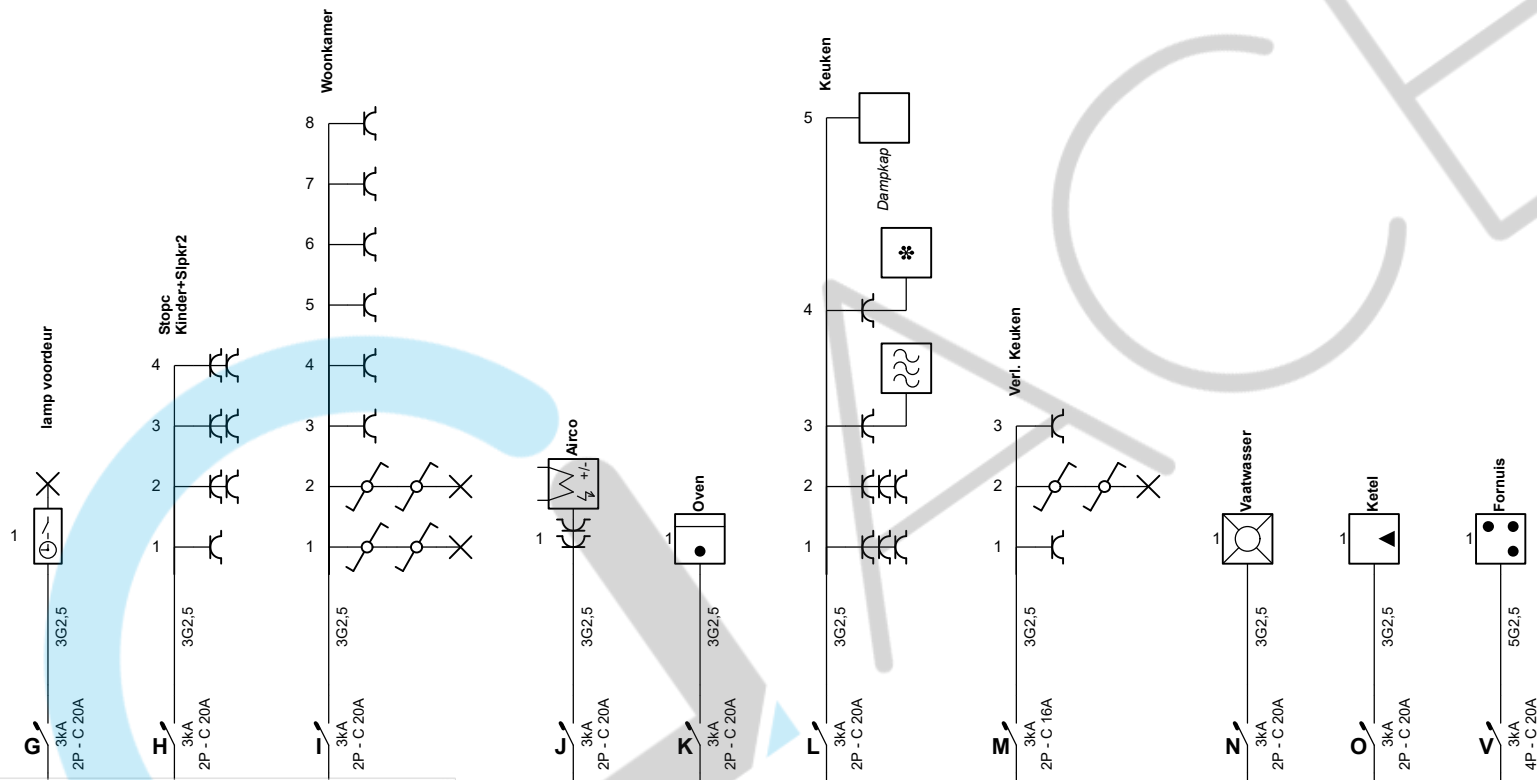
lamp voordeur
1
3G2,5
G
3kA
2P - C 20A

Stopc
Kinder+Slpkr2
4
3
2
1
3G2,5
H
3kA
2P - C 20A

Woonkamer
8
7
6
5
4
3
2
1
3G2,5
I
3kA
2P - C 20A

Airco
+/-
1
3G2,5
J
3kA
2P - C 20A

Oven
1
3G2,5
K
3kA
2P - C 20A

Keuken
5
Dampkap
4
3
2
1
3G2,5
L
3kA
2P - C 20A

Verl. Keuken
3
2
1
3G2,5
M
3kA
2P - C 16A

Vaatwasser
1
3G2,5
N
3kA
2P - C 20A

Ketel
1
3G2,5
O
3kA
2P - C 20A

Fornuis
1
5G2,5
V
3kA
4P - C 20A